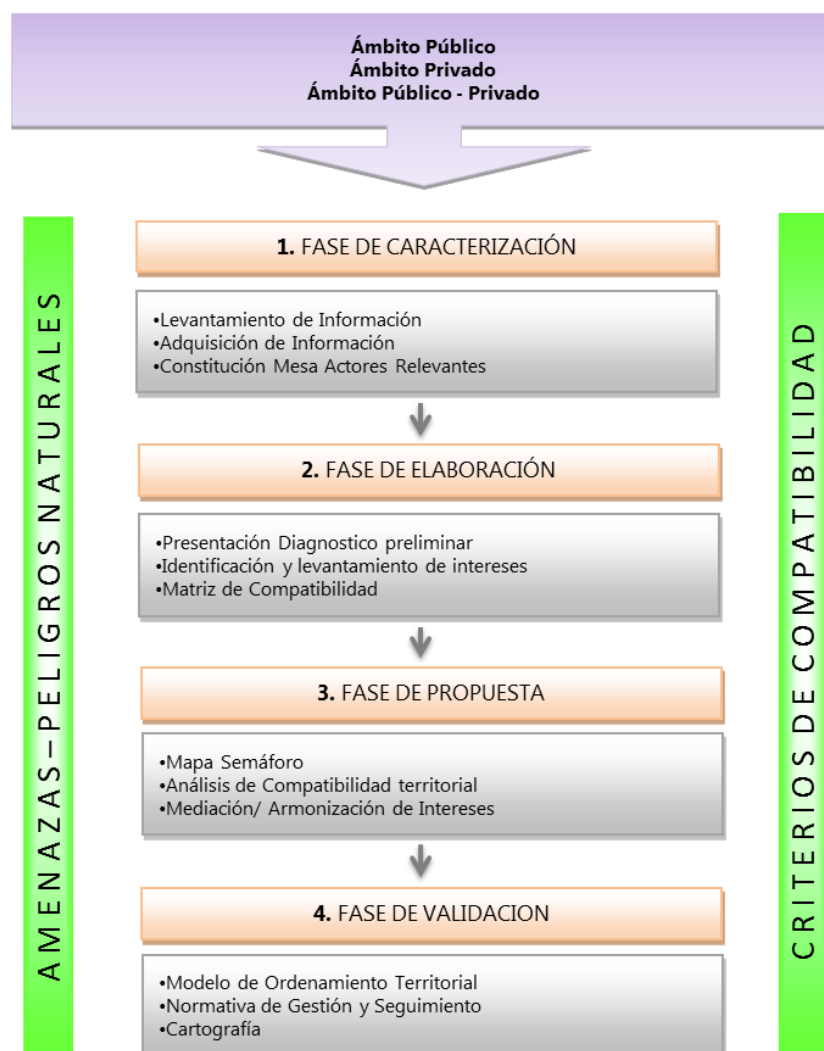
Ámbito Público
Ámbito Privado
Ámbito Público - Privado

AMENAZAS–PELIGROS NATURALES

1. FASE DE CARACTERIZACIÓN

•Levantamiento de Información
•Adquisición de Información
•Constitución Mesa Actores Relevantes

2. FASE DE ELABORACIÓN

•Presentación Diagnostico preliminar
•Identificación y levantamiento de intereses
•Matriz de Compatibilidad

3. FASE DE PROPUESTA

•Mapa Semáforo
•Análisis de Compatibilidad territorial
•Mediación/ Armonización de Intereses

4. FASE DE VALIDACION

•Modelo de Ordenamiento Territorial
•Normativa de Gestión y Seguimiento
•Cartografía

CRITERIOS DE COMPATIBILIDAD